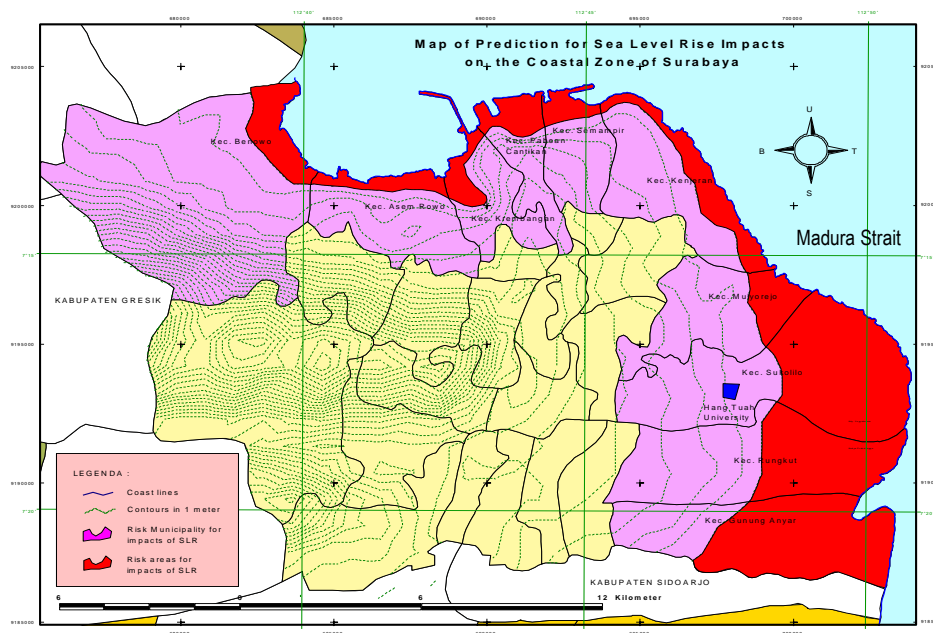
Map of Prediction for Sea Level Rise Impacts on the Coastal Zone of Surabaya

680000
112°40'
685000
690000
112°45'
695000
700000
112°50'

9205000
9200000
9195000
9190000
9185000
7°15'
7°20'

U
B
T
S

Madura Strait

Kec. Benowo
Kec. Semampir
Kec. Pabean Cantikan
Kec. Kenjeran
Kec. Asem Rowo
Kec. Krembangan
KABUPATEN GRESIK
Kec. Mulyorejo
Kec. Sukolilo
Hang Tuah University
Kec. Rungkut
Kec. Gunung Anyar
KABUPATEN SIDOARJO

LEGENDA :
Coast lines
Contours in 1 meter
Risk Municipality for impacts of SLR
Risk areas for impacts of SLR

6
0
6
12 Kilometer